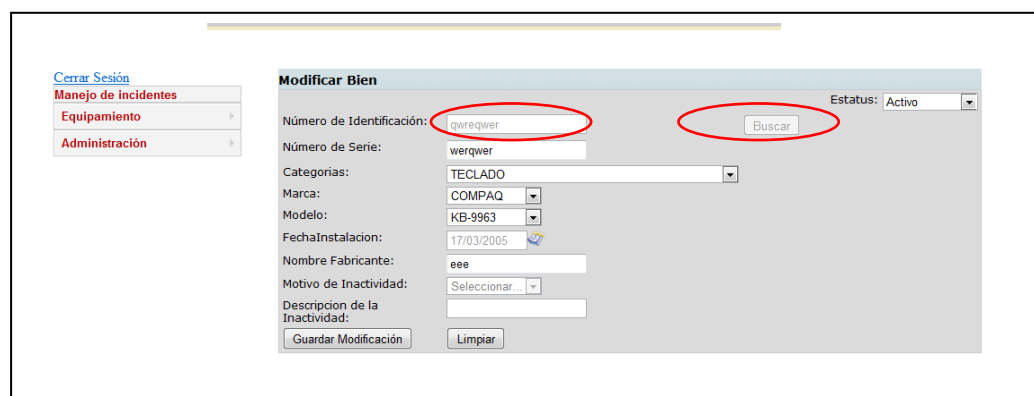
Cerrar Sesión
Manejo de incidentes
Equipamiento
Administración

Modificar Bien

Estatus: Activo

Número de Identificación: qwreqwer
Buscar
Número de Serie: werqwer
Categorias: TECLADO
Marca: COMPAQ
Modelo: KB-9963
FechaInstalacion: 17/03/2005
Nombre Fabricante: eee
Motivo de Inactividad: Seleccionar...
Descripcion de la Inactividad:

Guardar Modificación
Limpiar